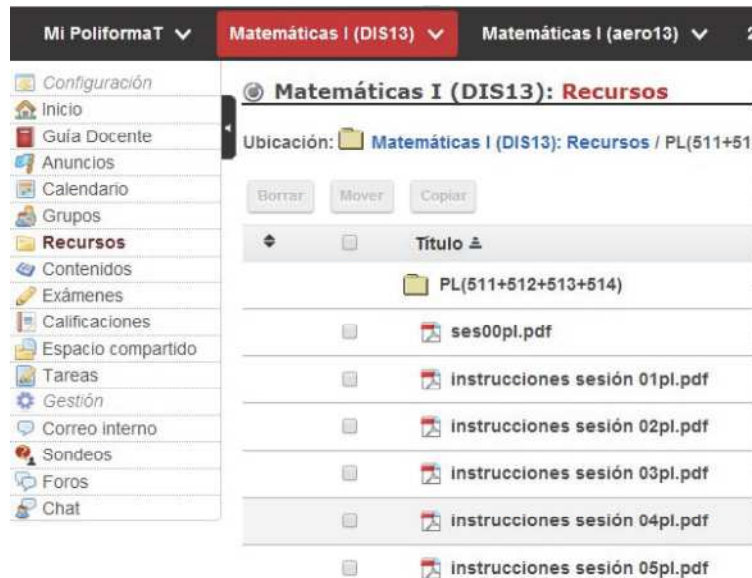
Mi PoliformaT ∨ Matemáticas I (DIS13) ∨ Matemáticas I (aero13) ∨ 2

Configuración
Inicio
Guía Docente
Anuncios
Calendario
Grupos
Recursos
Contenidos
Exámenes
Calificaciones
Espacio compartido
Tareas
Gestión
Correo interno
Sondeos
Foros
Chat

Matemáticas I (DIS13): Recursos

Ubicación: Matemáticas I (DIS13): Recursos / PL(511+51

Borrar Mover Copiar

Título

PL(511+512+513+514)
ses00pl.pdf
instrucciones sesión 01pl.pdf
instrucciones sesión 02pl.pdf
instrucciones sesión 03pl.pdf
instrucciones sesión 04pl.pdf
instrucciones sesión 05pl.pdf